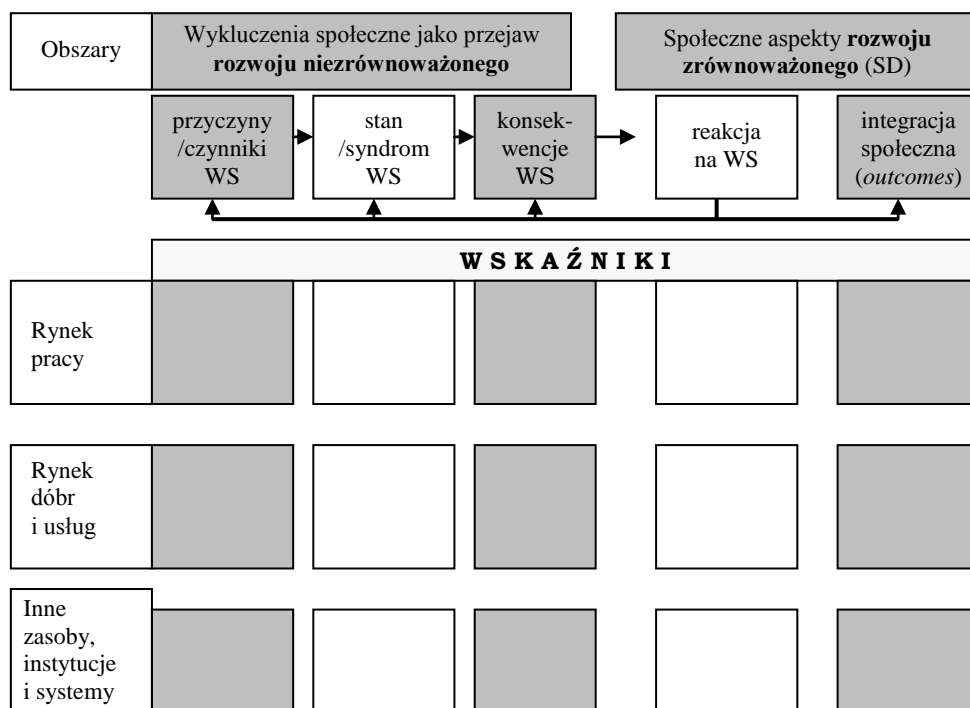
Obszary

Wykluczenia społeczne jako przejaw **rozwoju niezrównoważonego**

Społeczne aspekty **rozwoju zrównoważonego** (SD)

przyczyny /czynniki WS

stan /syndrom WS

konsekwencje WS

reakcja na WS

integracja społeczna (*outcomes*)

W S K A Ź N I K I

Rynek pracy

Rynek dóbr i usług

Inne zasoby, instytucje i systemy